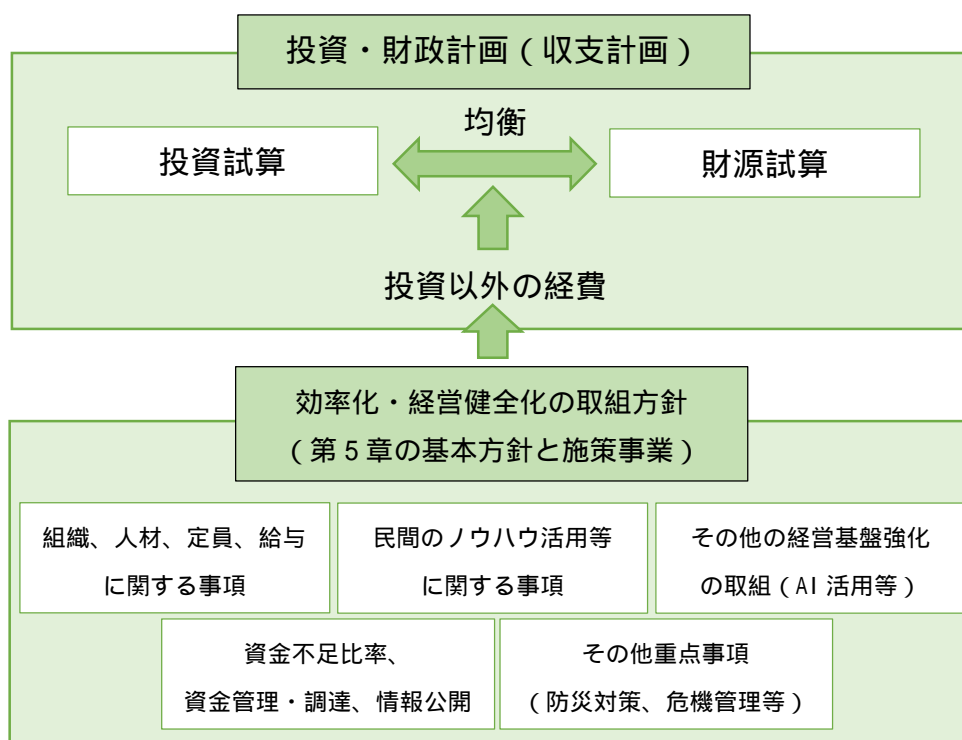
投資・財政計画（収支計画）

投資試算

均衡

財源試算

投資以外の経費

効率化・経営健全化の取組方針
（第５章の基本方針と施策事業）

組織、人材、定員、給与に関する事項

民間のノウハウ活用等に関する事項

その他の経営基盤強化の取組（AI 活用等）

資金不足比率、資金管理・調達、情報公開

その他重点事項（防災対策、危機管理等）